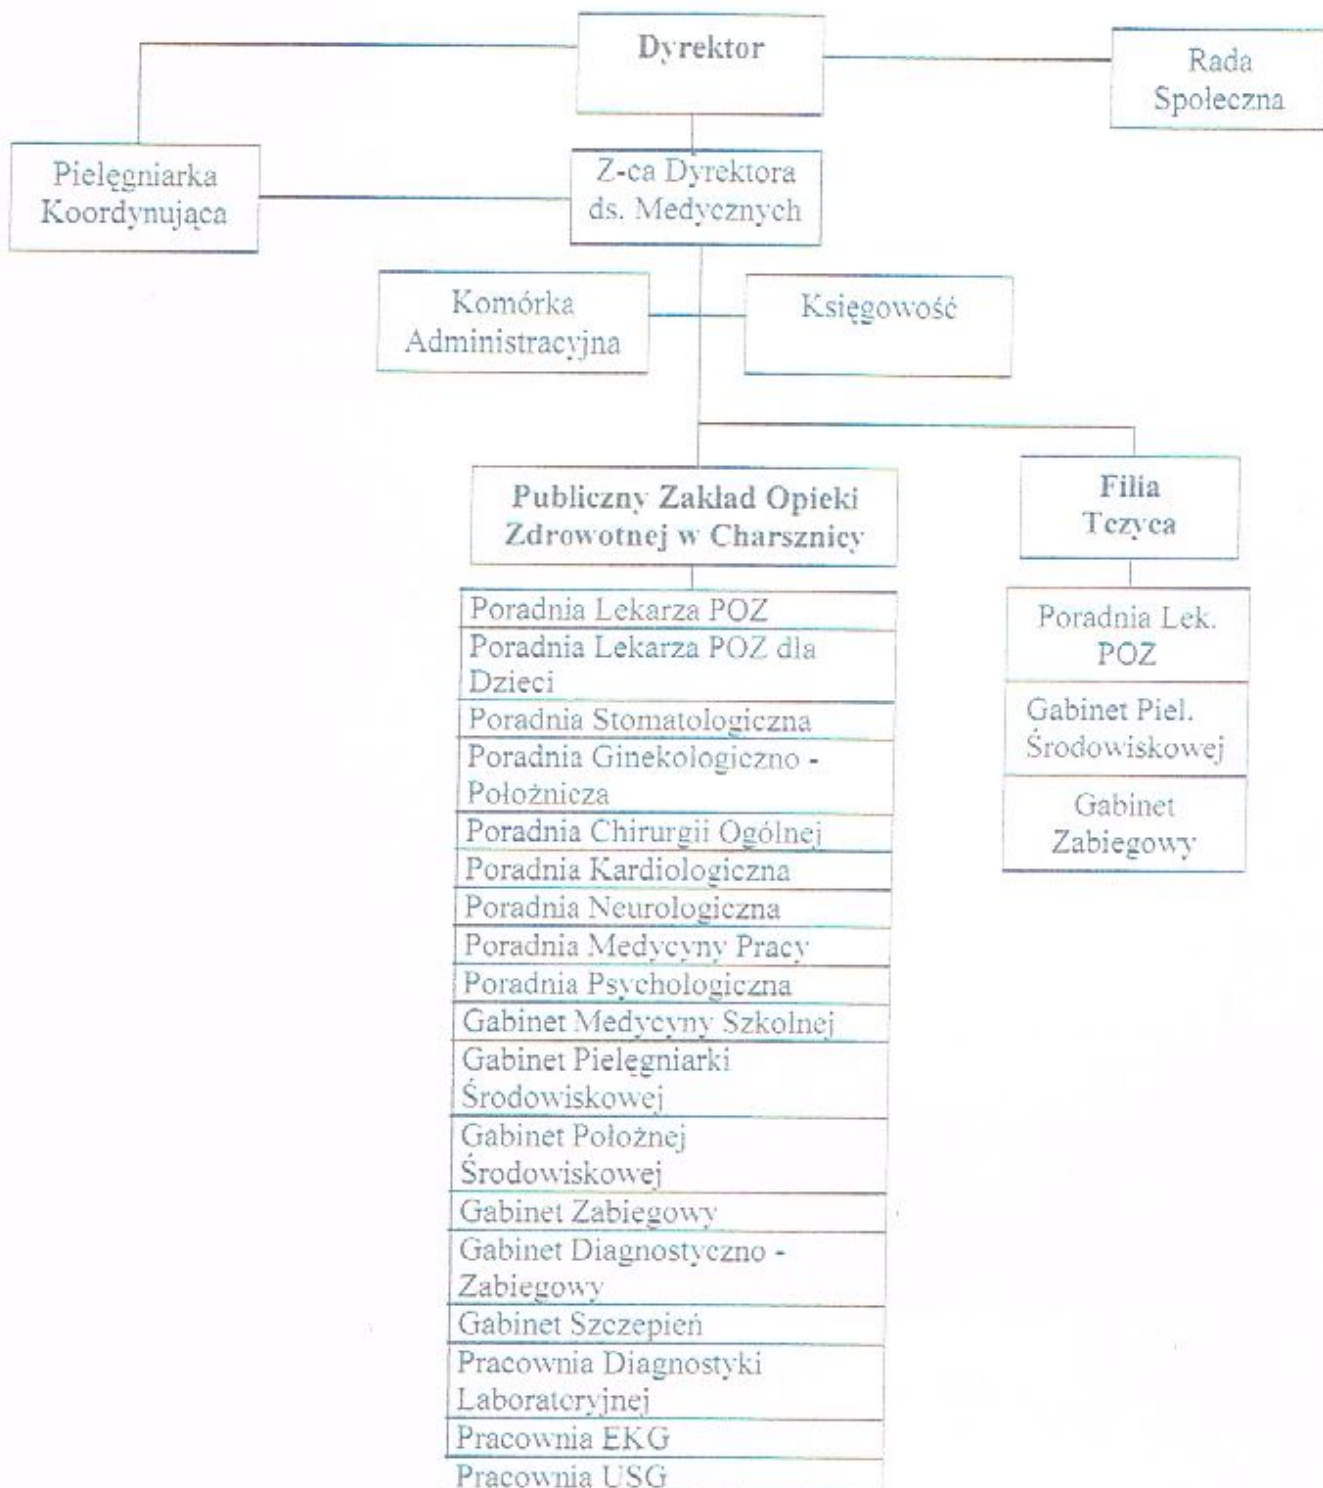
Dyrektor

Rada Społeczna

Pielęgniarka Koordynująca

Z-ca Dyrektora ds. Medycznych

Komórka Administracyjna

Księgowość

Publiczny Zakład Opieki Zdrowotnej w Charsznicy

Poradnia Lekarza POZ
Poradnia Lekarza POZ dla Dzieci
Poradnia Stomatologiczna
Poradnia Ginekologiczno - Położnicza
Poradnia Chirurgii Ogólnej
Poradnia Kardiologiczna
Poradnia Neurologiczna
Poradnia Medycyny Pracy
Poradnia Psychologiczna
Gabinet Medycyny Szkolnej
Gabinet Pielęgniarki Środowiskowej
Gabinet Położnej Środowiskowej
Gabinet Zabiegowy
Gabinet Diagnostyczno - Zabiegowy
Gabinet Szczepień
Pracownia Diagnostyki Laboratoryjnej
Pracownia EKG
Pracownia USG

Filia Tczyca

Poradnia Lek. POZ
Gabinet Piel. Środowiskowej
Gabinet Zabiegowy